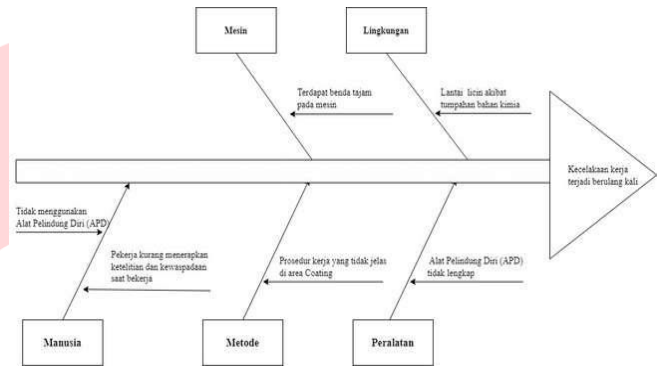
Mesin

Lingkungan

Terdapat benda tajam pada mesin

Lantai licin akibat tumpahan bahan kimia

Kecelakaan kerja terjadi berulang kali

Tidak menggunakan Alat Pelindung Diri (APD)

Pekerja kurang menerapkan ketelitian dan kewaspadaan saat bekerja

Prosedur kerja yang tidak jelas di area Coating

Alat Pelindung Diri (APD) tidak lengkap

Manusia

Metode

Peralatan